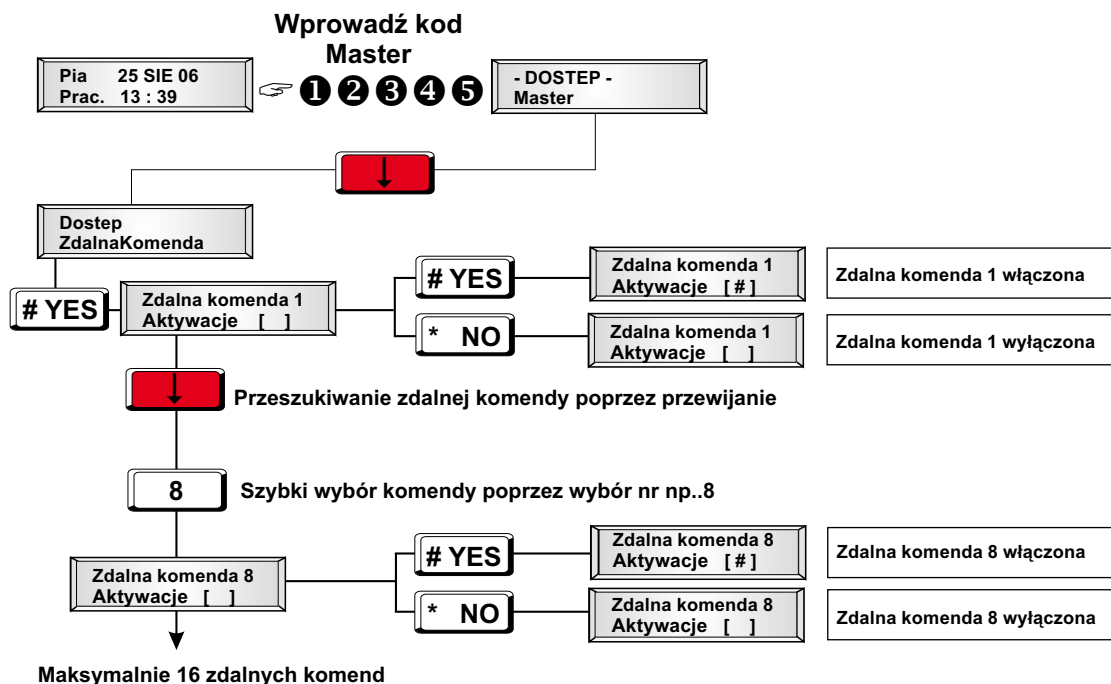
Wprowadź kod Master

Pia 25 SIE 06
Prac. 13 : 39

❶❷❸❹❺

- DOSTEP -
Master

Dostep
ZdalnaKomenda

# YES

Zdalna komenda 1
Aktywacje [ ]

# YES

Zdalna komenda 1
Aktywacje [ # ]

Zdalna komenda 1 włączona

* NO

Zdalna komenda 1
Aktywacje [ ]

Zdalna komenda 1 wyłączona

Przeszukiwanie zdalnej komendy poprzez przewijanie

8

Szybki wybór komendy poprzez wybór nr np..8

Zdalna komenda 8
Aktywacje [ ]

# YES

Zdalna komenda 8
Aktywacje [ # ]

Zdalna komenda 8 włączona

* NO

Zdalna komenda 8
Aktywacje [ ]

Zdalna komenda 8 wyłączona

Maksymalnie 16 zdalnych komend